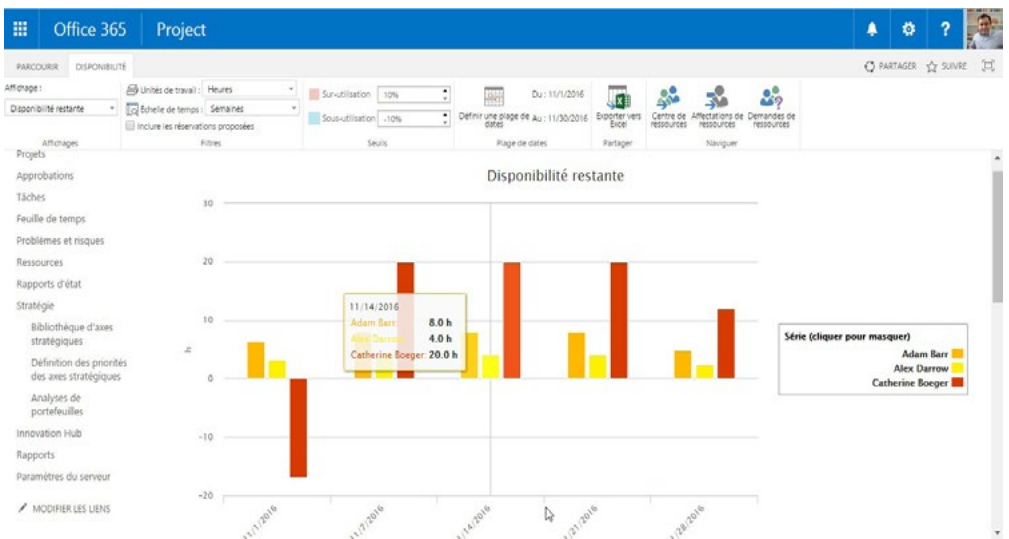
Office 365 Project

PARCOURIR DISPONIBILITÉ

PARTAGER SUIVRE

Affichage :
Disponibilité restante
Affichages

Unités de travail : Heures
Échelle de temps : Semaines
Inclure les réservations proposées
Filtres

Sur-utilisation 10%
Sous-utilisation -10%
Seuils

Définir une plage de dates
Du : 11/1/2016
Au : 11/30/2016
Plage de dates

Exporter vers Excel
Partager

Centre de ressources
Affectations de ressources
Demandes de ressources
Naviguer

Projets
Approbations
Tâches
Feuille de temps
Problèmes et risques
Ressources
Rapports d'état
Stratégie
Bibliothèque d'axes stratégiques
Définition des priorités des axes stratégiques
Analyses de portefeuilles
Innovation Hub
Rapports
Paramètres du serveur
MODIFIER LES LIENS

Disponibilité restante

30
20
10
0
-10
-20
h

11/14/2016
Adam Barr 8.0 h
Alex Darrow 4.0 h
Catherine Boeger 20.0 h

11/1/2016
11/7/2016
11/14/2016
11/21/2016
11/28/2016

Série (cliquer pour masquer)
Adam Barr
Alex Darrow
Catherine Boeger